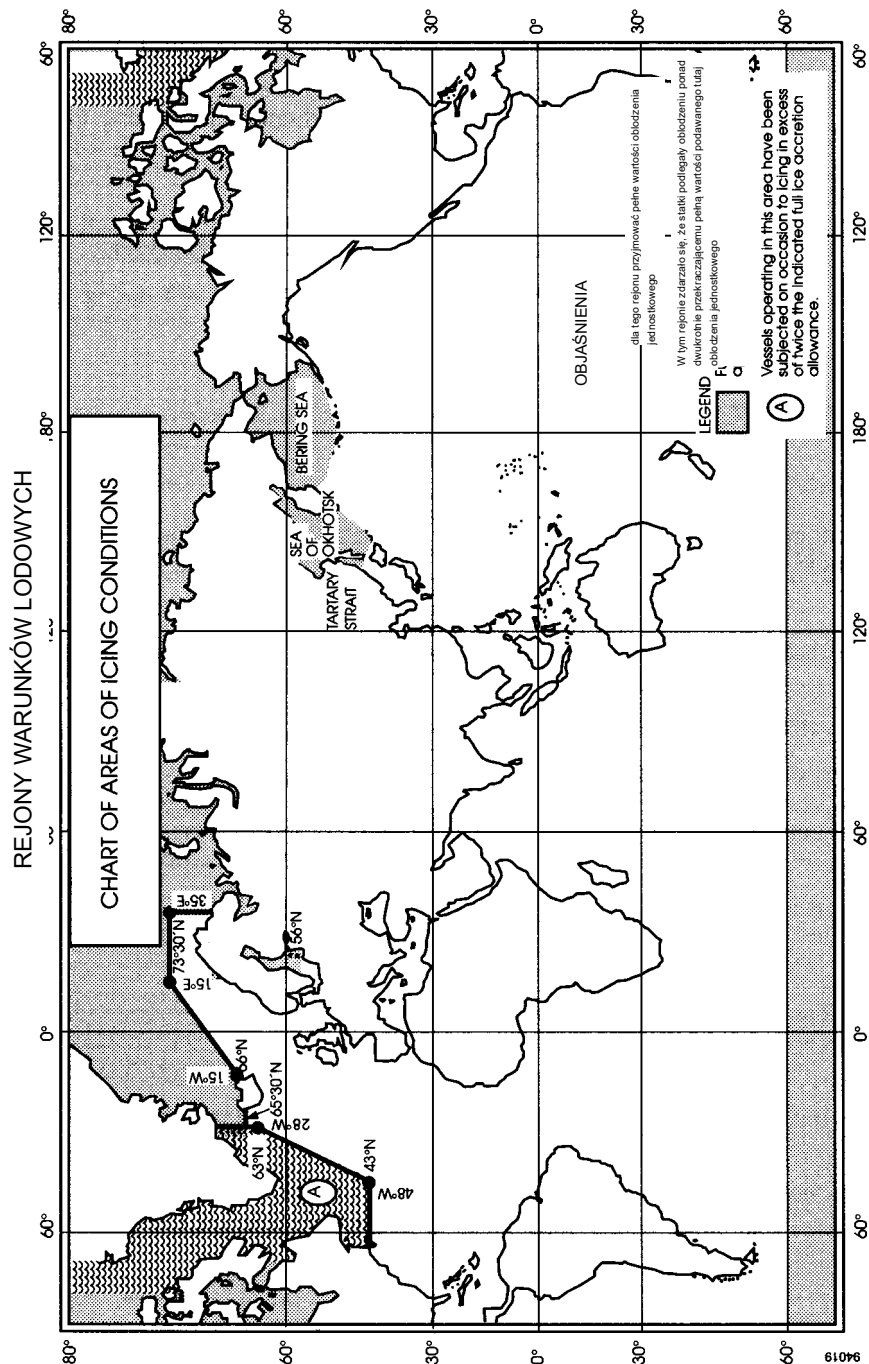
REJONY WARUNKÓW LODOWYCH

CHART OF AREAS OF ICING CONDITIONS

80°
60°
30°
0°
30°
60°

80°
60°
30°
0°
30°
60°

60°
0°
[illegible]
120°
180°
120°
60°

60°
0°
60°
120°
180°
120°
60°

35°E
73°30'N
15°E
56°N
66°N
15°W
65°30'N
28°W
63°N
A
43°N
48°W

SEA OF OKHOTSK
TARTARY STRAIT
BERING SEA

OBJAŚNIENIA

dla tego rejonu przyjmować pełne wartości oblodzenia jednostkowego

W tym rejonie zdarzało się, że statki podlegały oblodzeniu ponad dwukrotnie przekraczającemu pełną wartości podawanego tutaj oblodzenia jednostkowego

LEGEND

A Vessels operating in this area have been subjected on occasion to icing in excess of twice the indicated full ice accretion allowance.

94019